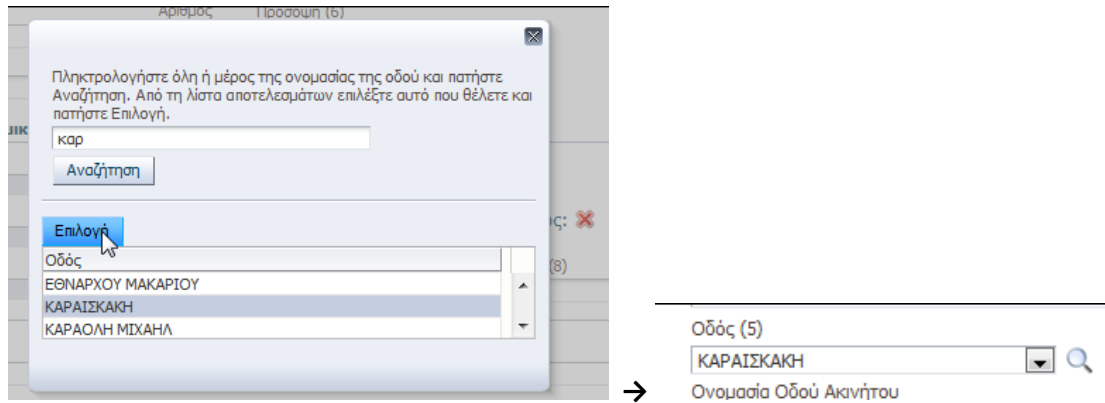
Αριθμός Πρόσοψη (6)

Πληκτρολογήστε όλη ή μέρος της ονομασίας της οδού και πατήστε Αναζήτηση. Από τη λίστα αποτελεσμάτων επιλέξτε αυτό που θέλετε και πατήστε Επιλογή.

καρ

Αναζήτηση

Επιλογή

Οδός
ΕΘΝΑΡΧΟΥ ΜΑΚΑΡΙΟΥ
ΚΑΡΑΙΣΚΑΚΗ
ΚΑΡΑΟΛΗ ΜΙΧΑΗΛ

ικ
ς:
(8)

→

Οδός (5)
ΚΑΡΑΙΣΚΑΚΗ
Ονομασία Οδού Ακινήτου